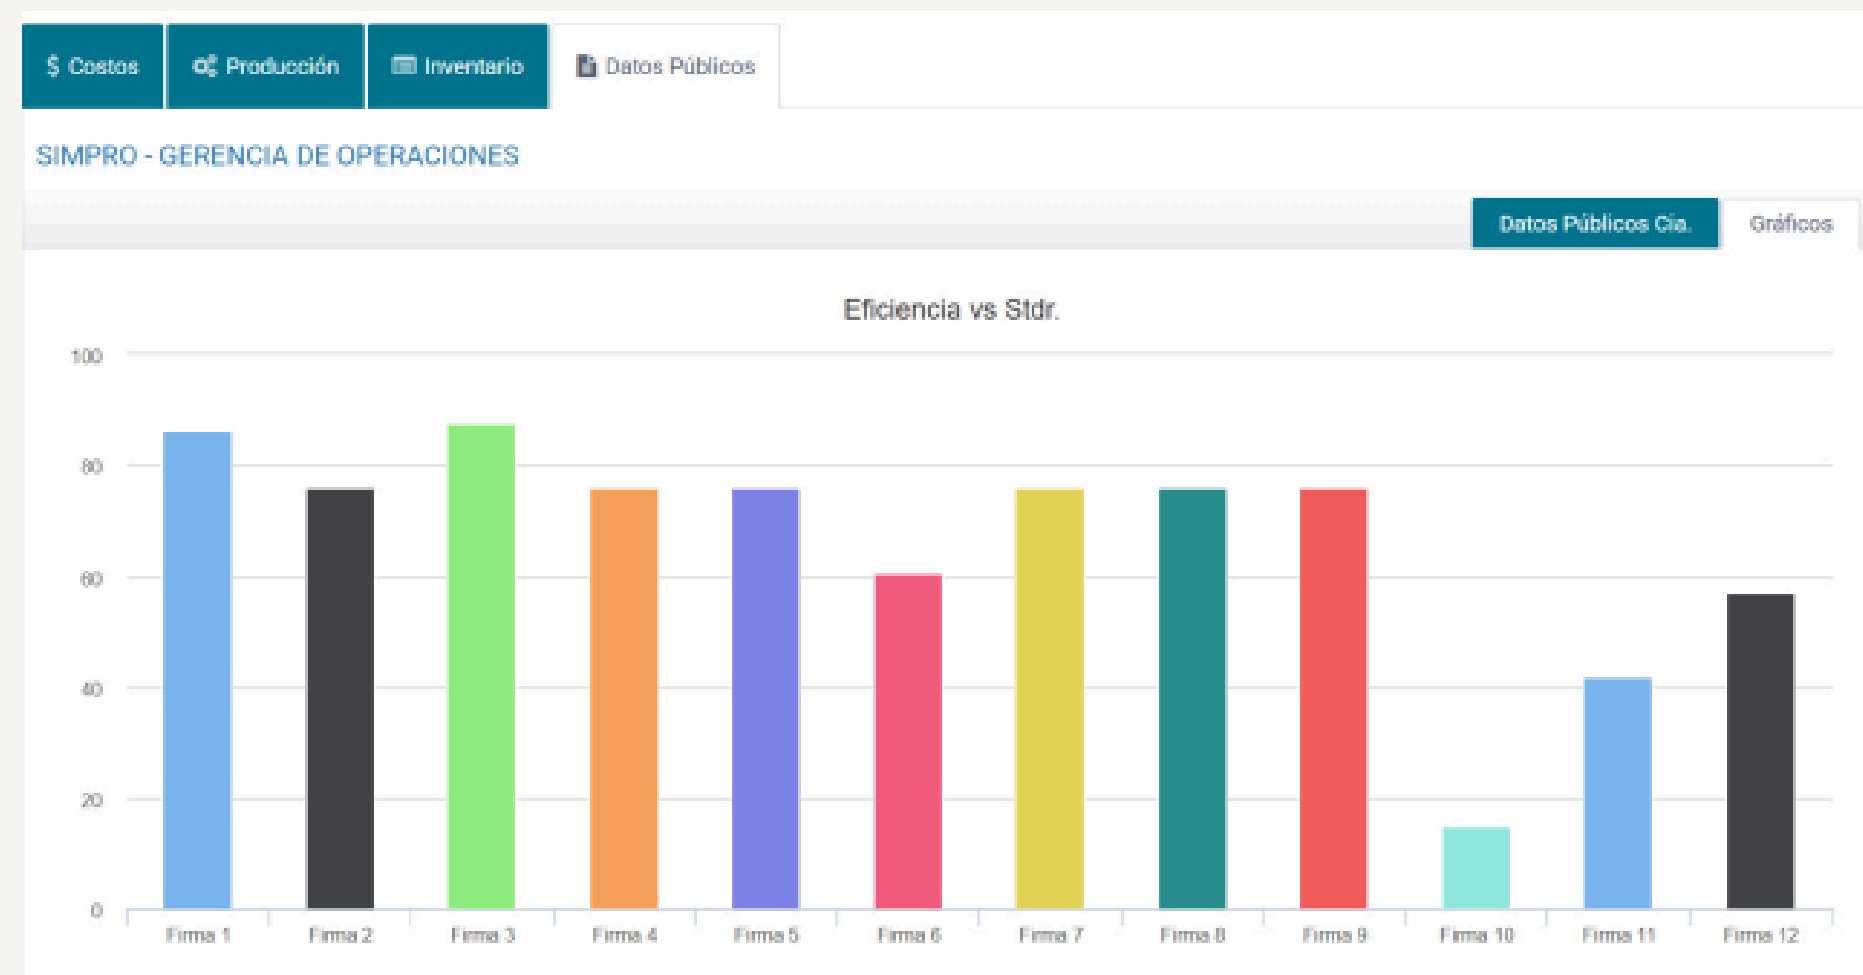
$ Costos | Producción | Inventario | Datos Públicos

SIMPRO - GERENCIA DE OPERACIONES

Datos Públicos Cia. | Gráficos

Eficiencia vs Stdr.

100
80
60
40
20
0

Firma 1 Firma 2 Firma 3 Firma 4 Firma 5 Firma 6 Firma 7 Firma 8 Firma 9 Firma 10 Firma 11 Firma 12